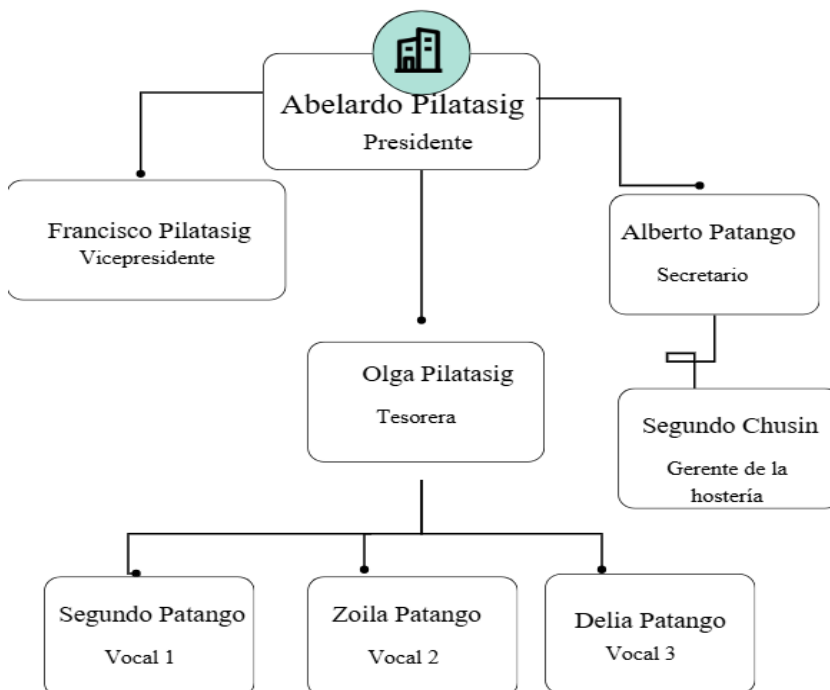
Abelardo Pilatasig
Presidente

Francisco Pilatasig
Vicepresidente

Alberto Patango
Secretario

Olga Pilatasig
Tesorera

Segundo Chusin
Gerente de la hostería

Segundo Patango
Vocal 1

Zoila Patango
Vocal 2

Delia Patango
Vocal 3